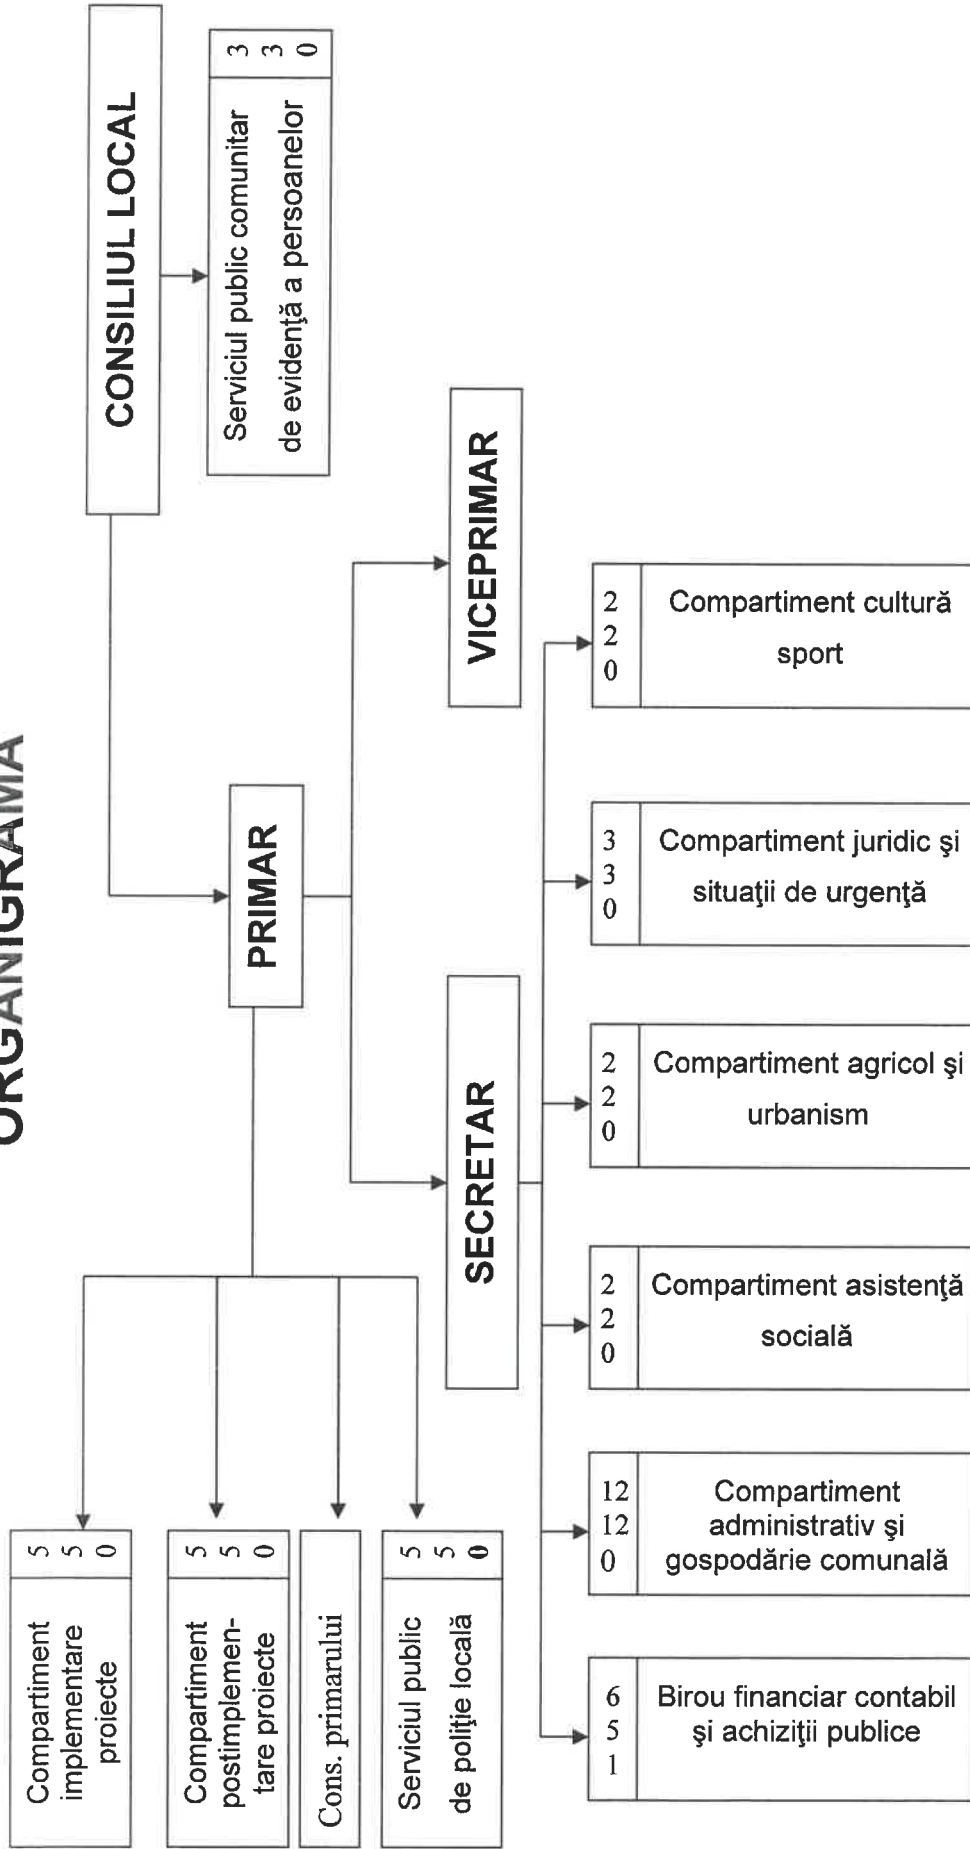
ORGANIGRAMA

CONSILIUL LOCAL

Serviciul public comunitar de evidenţă a persoanelor
3
3
0

PRIMAR

VICEPRIMAR

SECRETAR

2
2
0
Compartiment cultură sport

3
3
0
Compartiment juridic şi situaţii de urgenţă

2
2
0
Compartiment agricol şi urbanism

2
2
0
Compartiment asistenţă socială

12
12
0
Compartiment administrativ şi gospodărie comunală

6
5
1
Birou financiar contabil şi achiziţii publice

Compartiment implementare proiecte
5
5
0

Compartiment postimplementare proiecte
5
5
0

Cons. primarului

Serviciul public de poliţie locală
5
5
0